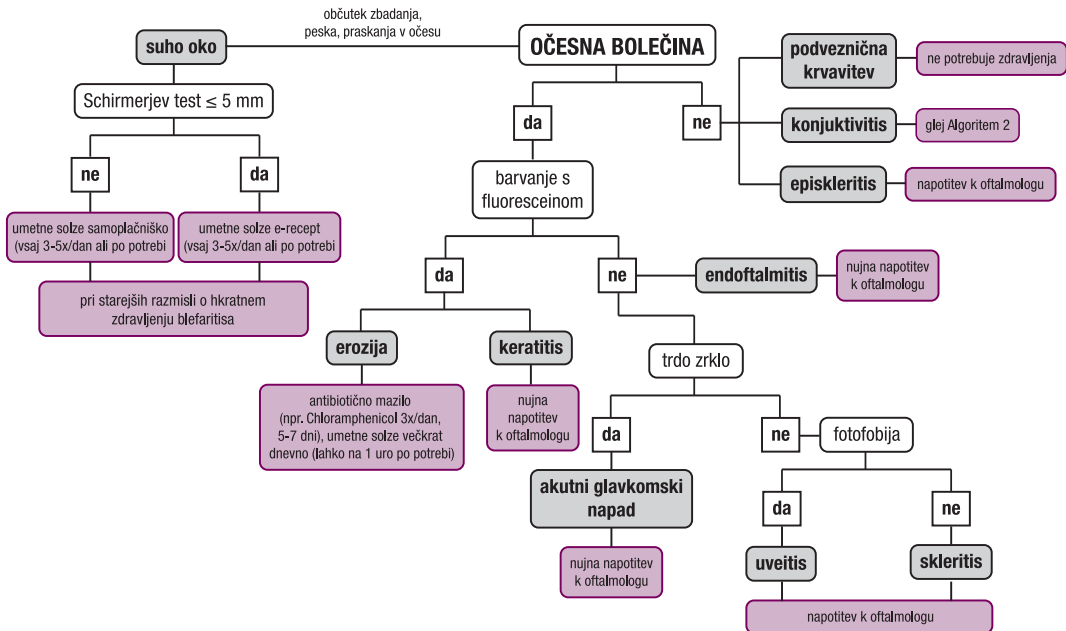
OČESNA BOLEČINA

občutek zbadanja, peska, praskanja v očesu

suho oko

Schirmerjev test $\leq$ 5 mm

ne

da

umetne solze samoplačniško (vsaj 3-5x/dan ali po potrebi

umetne solze e-recept (vsaj 3-5x/dan ali po potrebi

pri starejših razmisli o hkratnem zdravljenju blefaritisa

da

ne

podveznična krvavitev

ne potrebuje zdravljenja

konjuktivitis

glej Algoritem 2

episkleritis

napotitev k oftalmologu

barvanje s fluoresceinom

da

ne

endoftalmitis

nujna napotitev k oftalmologu

erozija

keratitis

antibiotično mazilo (npr. Chloramphenicol 3x/dan, 5-7 dni), umetne solze večkrat dnevno (lahko na 1 uro po potrebi)

nujna napotitev k oftalmologu

trdo zrklo

da

ne

fotofobija

akutni glavkomski napad

nujna napotitev k oftalmologu

da

ne

uveitis

skleritis

napotitev k oftalmologu